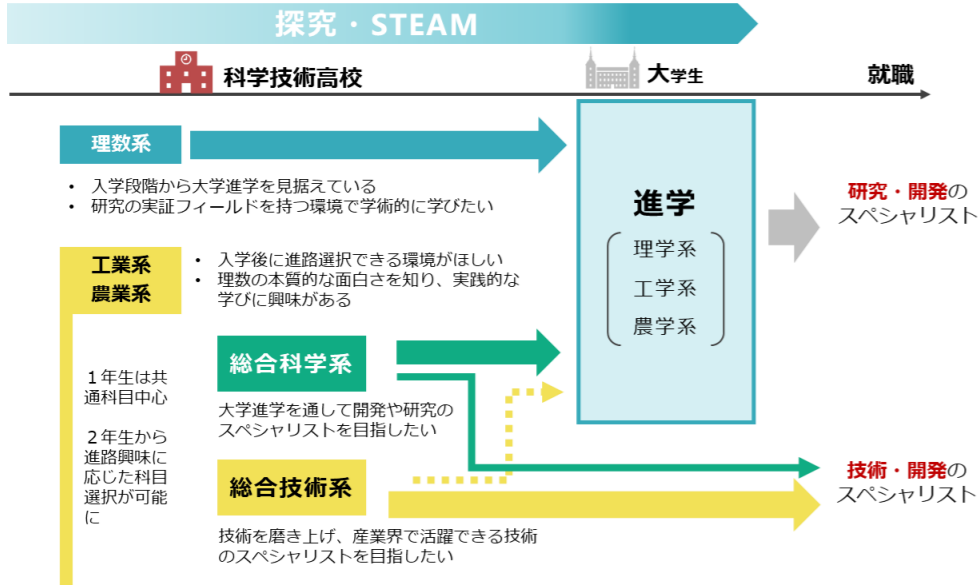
探究・STEAM

科学技術高校

大学生

就職

理数系

• 入学段階から大学進学を見据えている
• 研究の実証フィールドを持つ環境で学術的に学びたい

進学

理学系
工学系
農学系

研究・開発のスペシャリスト

工業系
農業系

• 入学後に進路選択できる環境がほしい
• 理数の本質的な面白さを知り、実践的な学びに興味がある

１年生は共通科目中心

２年生から進路興味に応じた科目選択が可能に

総合科学系

大学進学を通して開発や研究のスペシャリストを目指したい

技術・開発のスペシャリスト

総合技術系

技術を磨き上げ、産業界で活躍できる技術のスペシャリストを目指したい